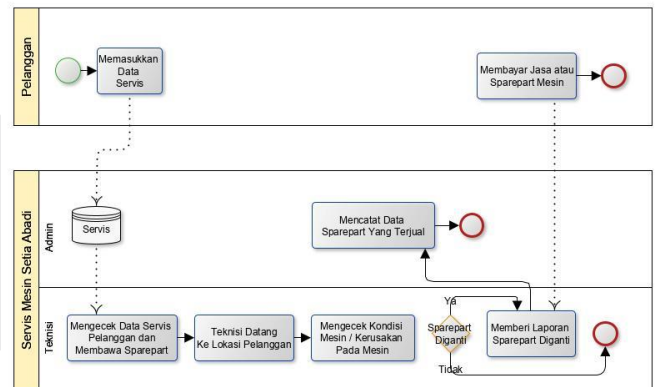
Pelanggan

Memasukkan Data Servis

Membayar Jasa atau Sparepart Mesin

Servis Mesin Setia Abadi

Admin

Servis

Mencatat Data Sparepart Yang Terjual

Teknisi

Mengecek Data Servis Pelanggan dan Membawa Sparepart

Teknisi Datang Ke Lokasi Pelanggan

Mengecek Kondisi Mesin / Kerusakan Pada Mesin

Ya

Sparepart Diganti

Tidak

Memberi Laporan Sparepart Diganti